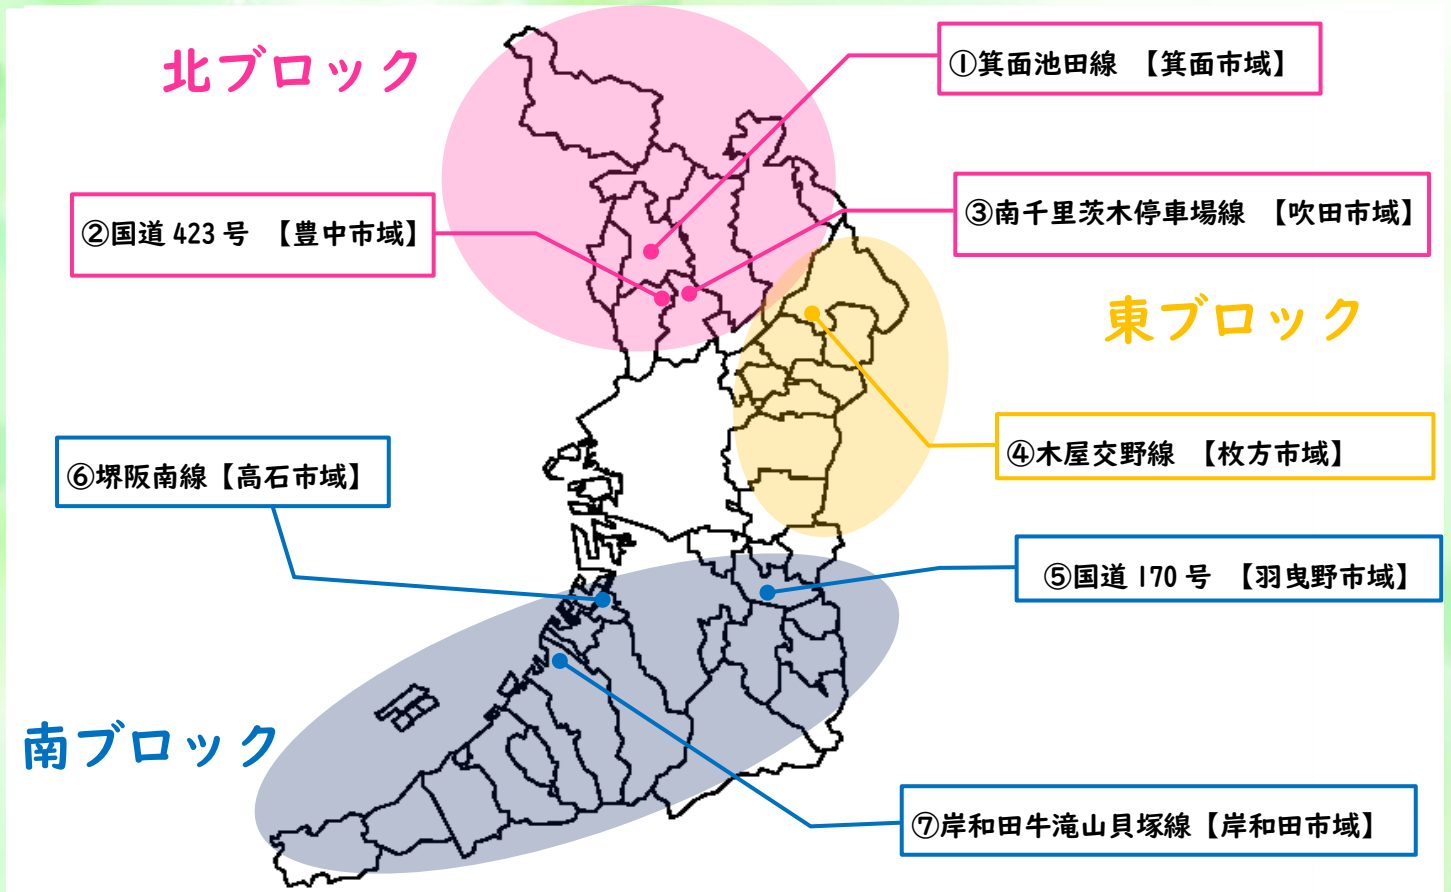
北ブロック

①箕面池田線　【箕面市域】

②国道 423 号　【豊中市域】

③南千里茨木停車場線　【吹田市域】

東ブロック

④木屋交野線　【枚方市域】

⑥堺阪南線【高石市域】

⑤国道 170 号　【羽曳野市域】

南ブロック

⑦岸和田牛滝山貝塚線【岸和田市域】